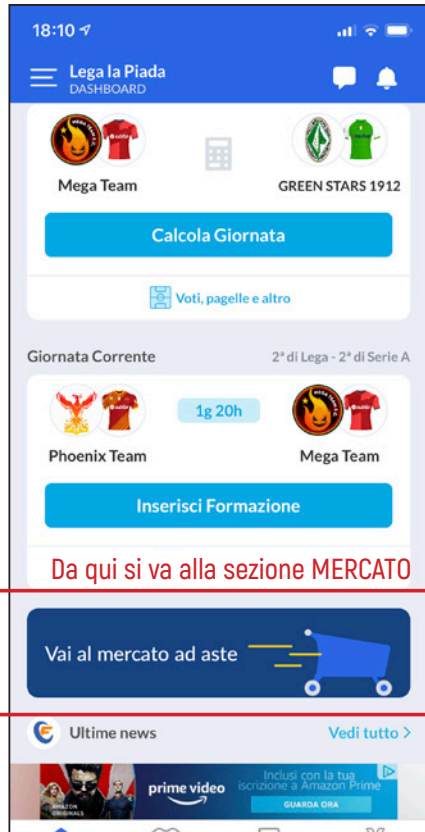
18:10

Lega la Piada
DASHBOARD

Mega Team

GREEN STARS 1912

Calcola Giornata

Voti, pagelle e altro

Giornata Corrente

2ª di Lega - 2ª di Serie A

1g 20h

Phoenix Team

Mega Team

Inserisci Formazione

Da qui si va alla sezione MERCATO

Vai al mercato ad aste

Ultime news

Vedi tutto >

AMAZON ORIGINALS

prime video

Inclusi con la tua iscrizione a Amazon Prime

GUARDA ORA